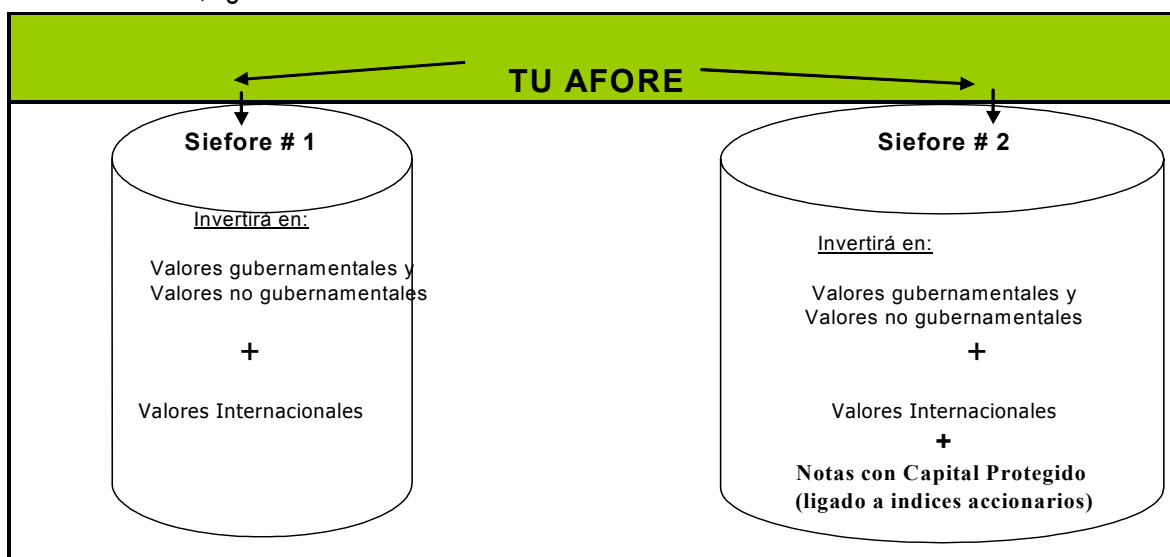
TU AFORE

Siefore # 1

Invertirá en:

Valores gubernamentales y Valores no gubernamentales

+

Valores Internacionales

Siefore # 2

Invertirá en:

Valores gubernamentales y Valores no gubernamentales

+

Valores Internacionales

+

Notas con Capital Protegido (ligado a indices accionarios)